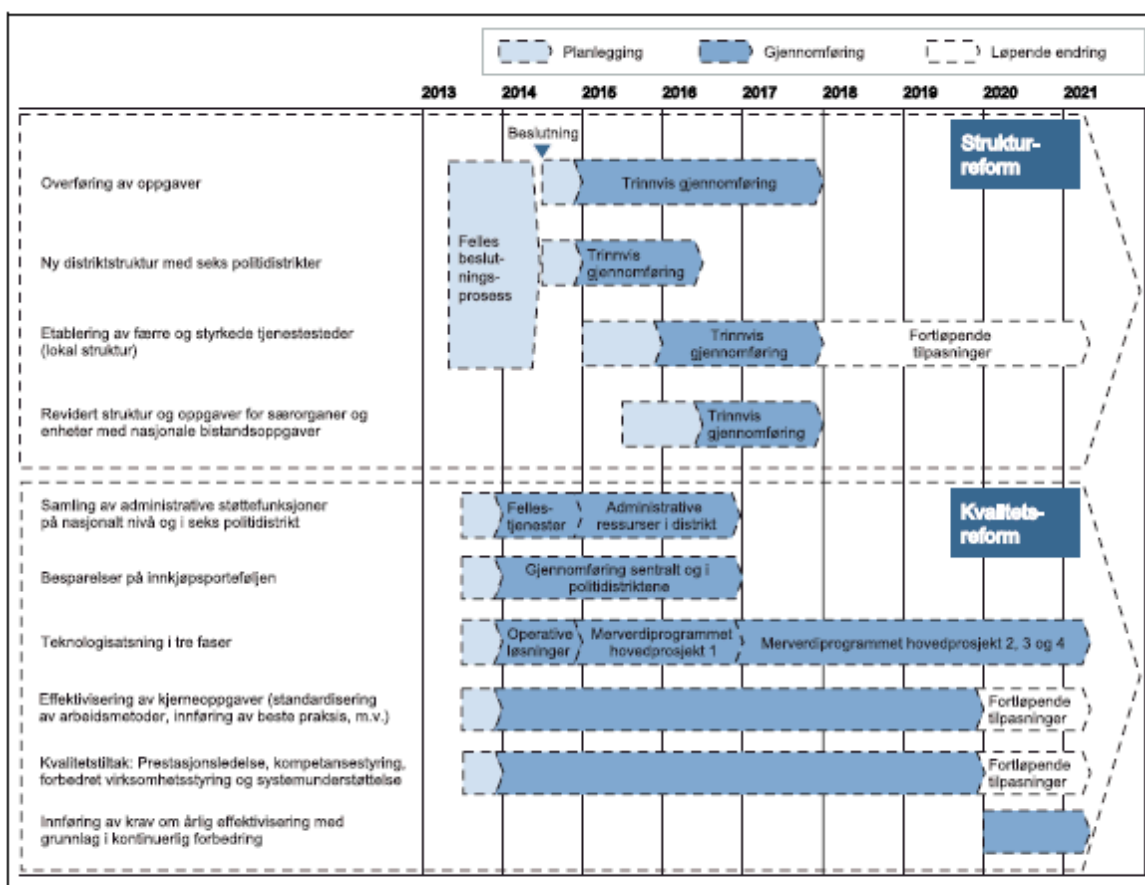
Planlegging
Gjennomføring
Løpende endring

2013 2014 2015 2016 2017 2018 2019 2020 2021

Beslutning

Struktur-reform

Overføring av oppgaver
Trinnvis gjennomføring

Felles beslutningsprosess

Ny distriktstruktur med seks politidistrikter
Trinnvis gjennomføring

Etablering av færre og styrkede tjenestesteder (lokal struktur)
Trinnvis gjennomføring
Fortløpende tilpasninger

Revidert struktur og oppgaver for særorganer og enheter med nasjonale bistandsoppgaver
Trinnvis gjennomføring

Kvalitets-reform

Samling av administrative støttefunksjoner på nasjonalt nivå og i seks politidistrikt
Fellestjenester
Administrative ressurser i distrikt

Besparelser på innkjøpsporteføljen
Gjennomføring sentralt og i politidistriktene

Teknologisatsning i tre faser
Operative løsninger
Merverdiprogrammet hovedprosjekt 1
Merverdiprogrammet hovedprosjekt 2, 3 og 4

Effektivisering av kjerneoppgaver (standardisering av arbeidsmetoder, innføring av beste praksis, m.v.)
Fortløpende tilpasninger

Kvalitetstiltak: Prestasjonsledelse, kompetansestyring, forbedret virksomhetsstyring og systemunderstøttelse
Fortløpende tilpasninger

Innføring av krav om årlig effektivisering med grunnlag i kontinuerlig forbedring